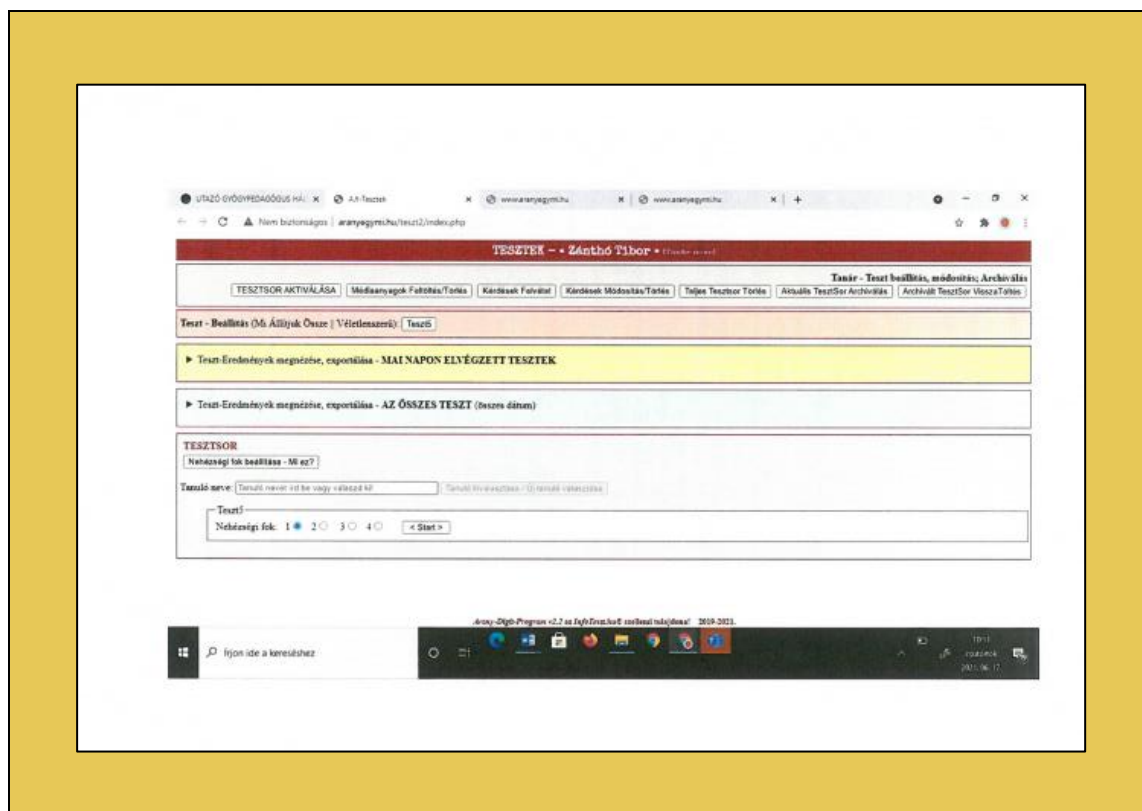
UTAZÓ GYÓGYPEDAGÓGUS HÁL × A.I.-Tesztek × www.aranyegymi.hu × www.aranyegymi.hu × +

Nem biztonságos | aranyegymi.hu/teszt2/index.php

TESZTEK – • Zánthó Tibor • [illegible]

Tanár - Teszt beállítás, módosítás; Archiválás

TESZTSOR AKTIVÁLÁSA | Médiaanyagok Feltöltés/Törlés | Kérdések Felvétel | Kérdések Módosítás/Törlés | Teljes Tesztsor Törlés | Aktuális TesztSor Archiválás | Archivált TesztSor VisszaTöltés

Teszt - Beállítás (Mi Állítjuk Össze | Véletlenszerű): Teszt5

► Teszt-Eredmények megnézése, exportálása - MAI NAPON ELVÉGZETT TESZTEK

► Teszt-Eredmények megnézése, exportálása - AZ ÖSSZES TESZT (összes dátum)

TESZTSOR

Nehézségi fok beállítása - Mi ez?

Tanuló neve: Tanuló nevét írd be vagy válaszd ki! Tanuló kiválasztása / Űrlapból választása

Teszt5

Nehézségi fok: 1 2 3 4 < Start >

Arany-Digit-Program v2.2 az InfoTeszt.hu® szellemi tulajdona! 2019-2021.

Írjon ide a kereséshez

10:11 csütörtök 2021. 06. 17.